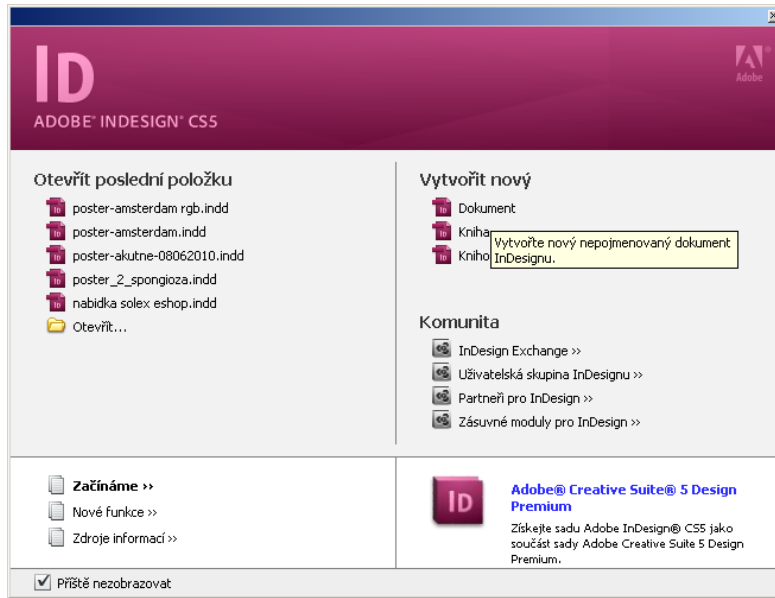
ID
ADOBE® INDESIGN® CS5

Adobe

Otevřít poslední položku
poster-amsterdam rgb.indd
poster-amsterdam.indd
poster-akutne-08062010.indd
poster_2_spongioza.indd
nabidka solex eshop.indd
Otevřít...

Vytvořit nový
Dokument
Kniha
Kniho
Vytvořte nový nepojmenovaný dokument InDesignu.

Komunita
InDesign Exchange »
Uživatelská skupina InDesignu »
Partneři pro InDesign »
Zásuvné moduly pro InDesign »

Začínáme »
Nové funkce »
Zdroje informací »

ID
Adobe® Creative Suite® 5 Design Premium
Získejte sadu Adobe InDesign® CS5 jako součást sady Adobe Creative Suite 5 Design Premium.

Příště nezobrazovat